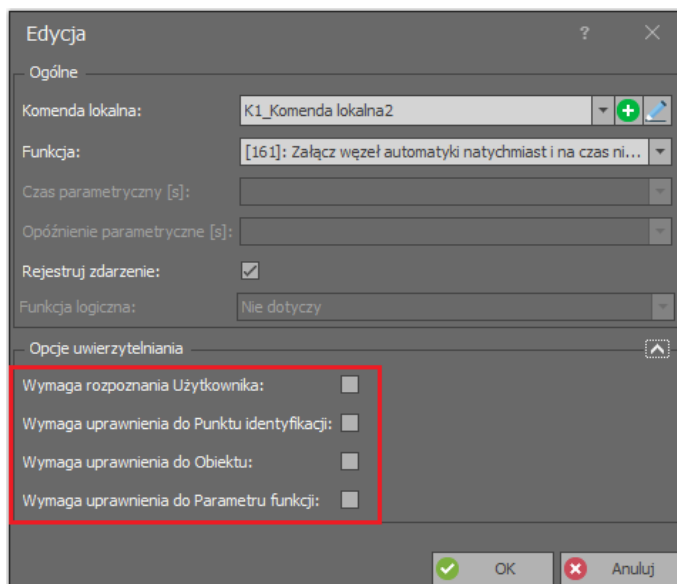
Edycja ?

Ogólne

Komenda lokalna: K1_Komenda lokalna2

Funkcja: [161]: Załącz węzeł automatyki natychmiast i na czas ni...

Czas parametryczny [s]:

Opóźnienie parametryczne [s]:

Rejestruj zdarzenie:

Funkcja logiczna: Nie dotyczy

Opcje uwierzytelniania

Wymaga rozpoznania Użytkownika:

Wymaga uprawnienia do Punktu identyfikacji:

Wymaga uprawnienia do Obiektu:

Wymaga uprawnienia do Parametru funkcji:

OK Anuluj